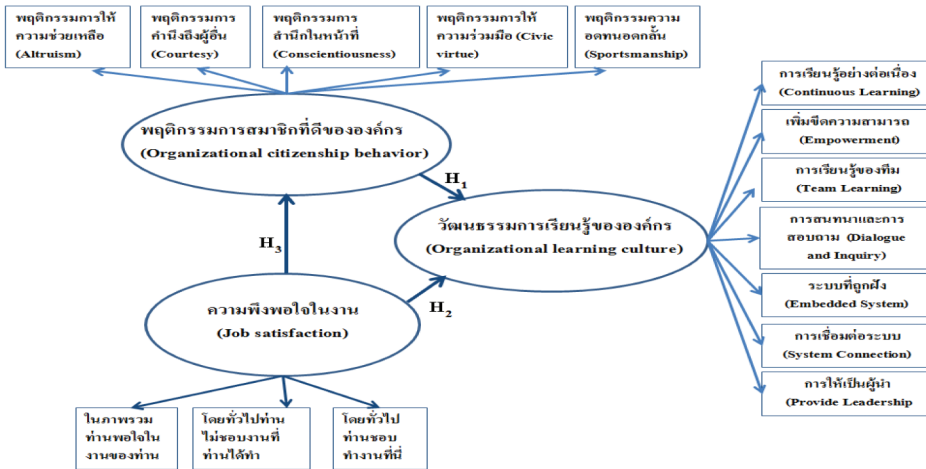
พฤติกรรมการให้ความช่วยเหลือ (Altruism)

พฤติกรรมการคำนึงถึงผู้อื่น (Courtesy)

พฤติกรรมการสำนึกในหน้าที่ (Conscientiousness)

พฤติกรรมการให้ความร่วมมือ (Civic virtue)

พฤติกรรมความอดทนอดกลั้น (Sportsmanship)

พฤติกรรมการสมาชิกที่ดีขององค์กร (Organizational citizenship behavior)

$H_1$

$H_3$

วัฒนธรรมการเรียนรู้ขององค์กร (Organizational learning culture)

$H_2$

ความพึงพอใจในงาน (Job satisfaction)

การเรียนรู้อย่างต่อเนื่อง (Continuous Learning)

เพิ่มขีดความสามารถ (Empowerment)

การเรียนรู้ของทีม (Team Learning)

การสนทนาและการสอบถาม (Dialogue and Inquiry)

ระบบที่ถูกฝัง (Embedded System)

การเชื่อมต่อระบบ (System Connection)

การให้เป็นผู้นำ (Provide Leadership)

ในภาพรวมท่านพอใจในงานของท่าน

โดยทั่วไปท่านไม่ชอบงานที่ท่านได้ทำ

โดยทั่วไปท่านชอบทำงานที่นี่